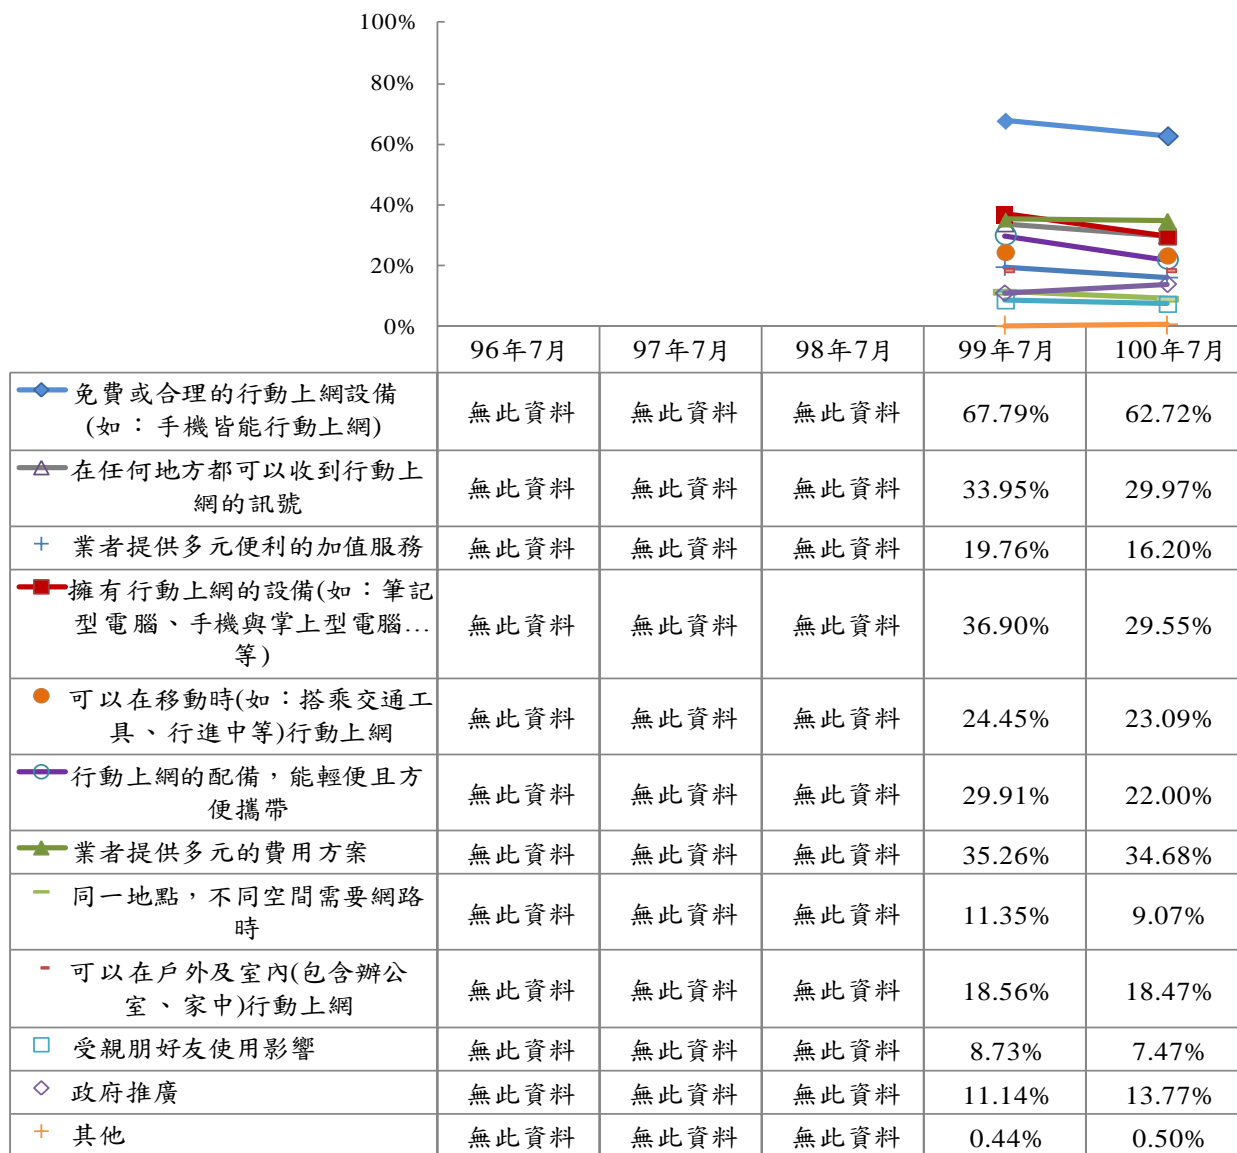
100%
80%
60%
40%
20%
0%

| | 96年7月 | 97年7月 | 98年7月 | 99年7月 | 100年7月 |
|---|---|---|---|---|---|
| 免費或合理的行動上網設備(如：手機皆能行動上網) | 無此資料 | 無此資料 | 無此資料 | 67.79% | 62.72% |
| 在任何地方都可以收到行動上網的訊號 | 無此資料 | 無此資料 | 無此資料 | 33.95% | 29.97% |
| 業者提供多元便利的加值服務 | 無此資料 | 無此資料 | 無此資料 | 19.76% | 16.20% |
| 擁有行動上網的設備(如：筆記型電腦、手機與掌上型電腦…等) | 無此資料 | 無此資料 | 無此資料 | 36.90% | 29.55% |
| 可以在移動時(如：搭乘交通工具、行進中等)行動上網 | 無此資料 | 無此資料 | 無此資料 | 24.45% | 23.09% |
| 行動上網的配備，能輕便且方便攜帶 | 無此資料 | 無此資料 | 無此資料 | 29.91% | 22.00% |
| 業者提供多元的費用方案 | 無此資料 | 無此資料 | 無此資料 | 35.26% | 34.68% |
| 同一地點，不同空間需要網路時 | 無此資料 | 無此資料 | 無此資料 | 11.35% | 9.07% |
| 可以在戶外及室內(包含辦公室、家中)行動上網 | 無此資料 | 無此資料 | 無此資料 | 18.56% | 18.47% |
| 受親朋好友使用影響 | 無此資料 | 無此資料 | 無此資料 | 8.73% | 7.47% |
| 政府推廣 | 無此資料 | 無此資料 | 無此資料 | 11.14% | 13.77% |
| 其他 | 無此資料 | 無此資料 | 無此資料 | 0.44% | 0.50% |